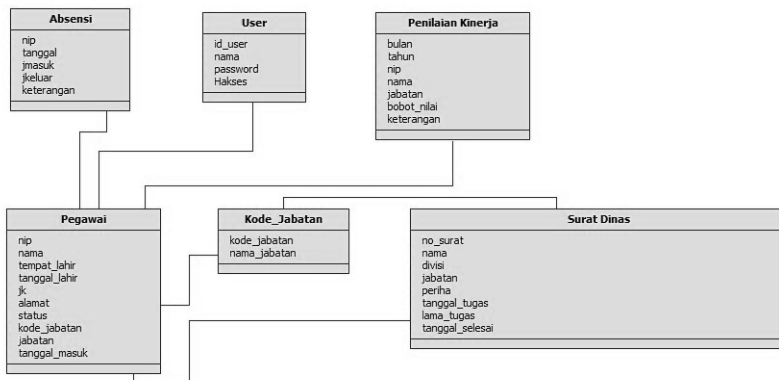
Absensi

nip
tanggal
jmasuk
jkeluar
keterangan

User

id_user
nama
password
Hakses

Penilaian Kinerja

bulan
tahun
nip
nama
jabatan
bobot_nilai
keterangan

Pegawai

nip
nama
tempat_lahir
tanggal_lahir
jk
alamat
status
kode_jabatan
jabatan
tanggal_masuk

Kode_Jabatan

kode_jabatan
nama_jabatan

Surat Dinas

no_surat
nama
divisi
jabatan
periha
tanggal_tugas
lama_tugas
tanggal_selesai